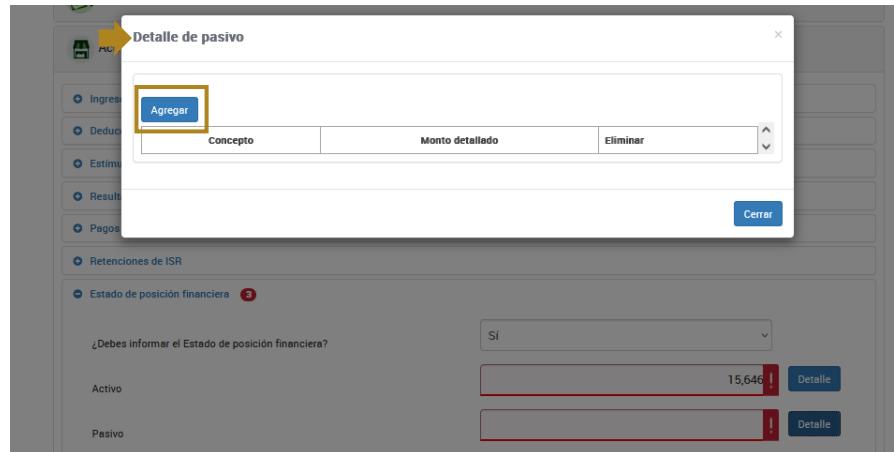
Detalle de pasivo

×

Agregar

| Concepto | Monto detallado | Eliminar |
|---|---|---|

Cerrar

Ac

Ingres

Deduc

Estímu

Result

Pagos

Retenciones de ISR

Estado de posición financiera 3

¿Debes informar el Estado de posición financiera?

Sí

Activo

15,646

Detalle

Pasivo

Detalle